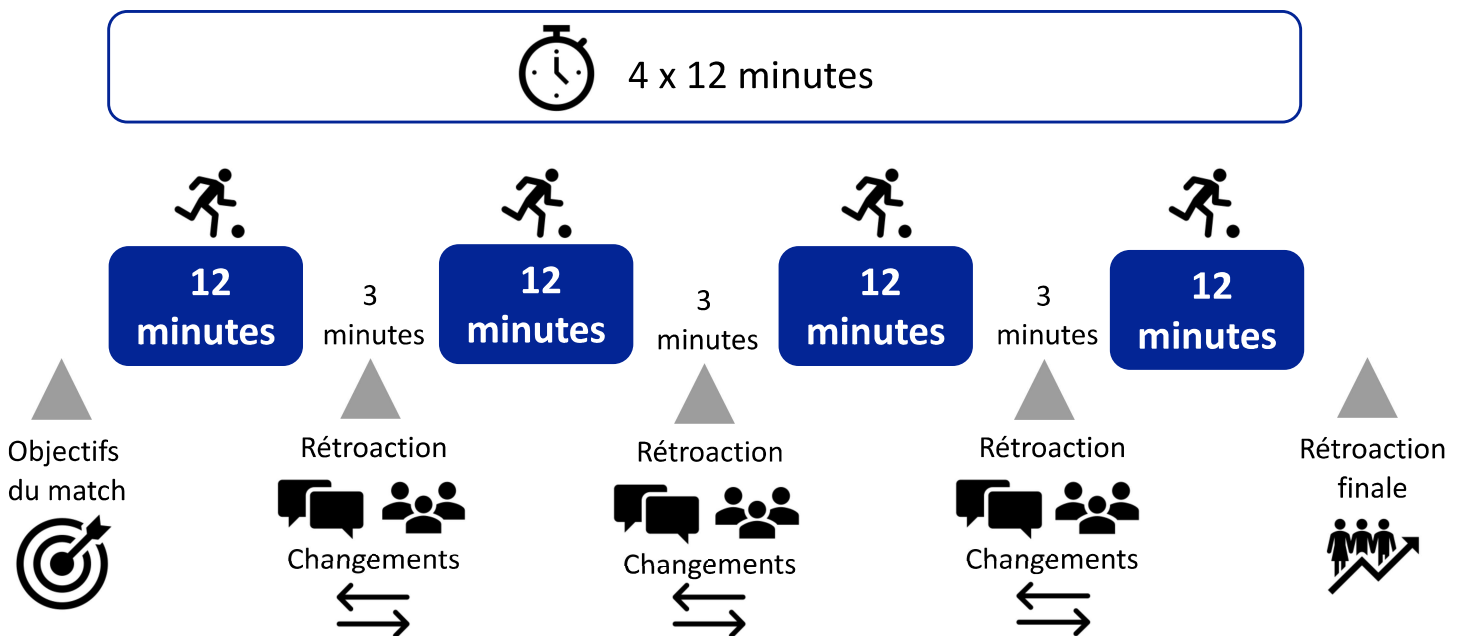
4 x 12 minutes

12 minutes

3 minutes

12 minutes

3 minutes

12 minutes

3 minutes

12 minutes

Objectifs du match

Rétroaction

Changements

Rétroaction

Changements

Rétroaction

Changements

Rétroaction finale